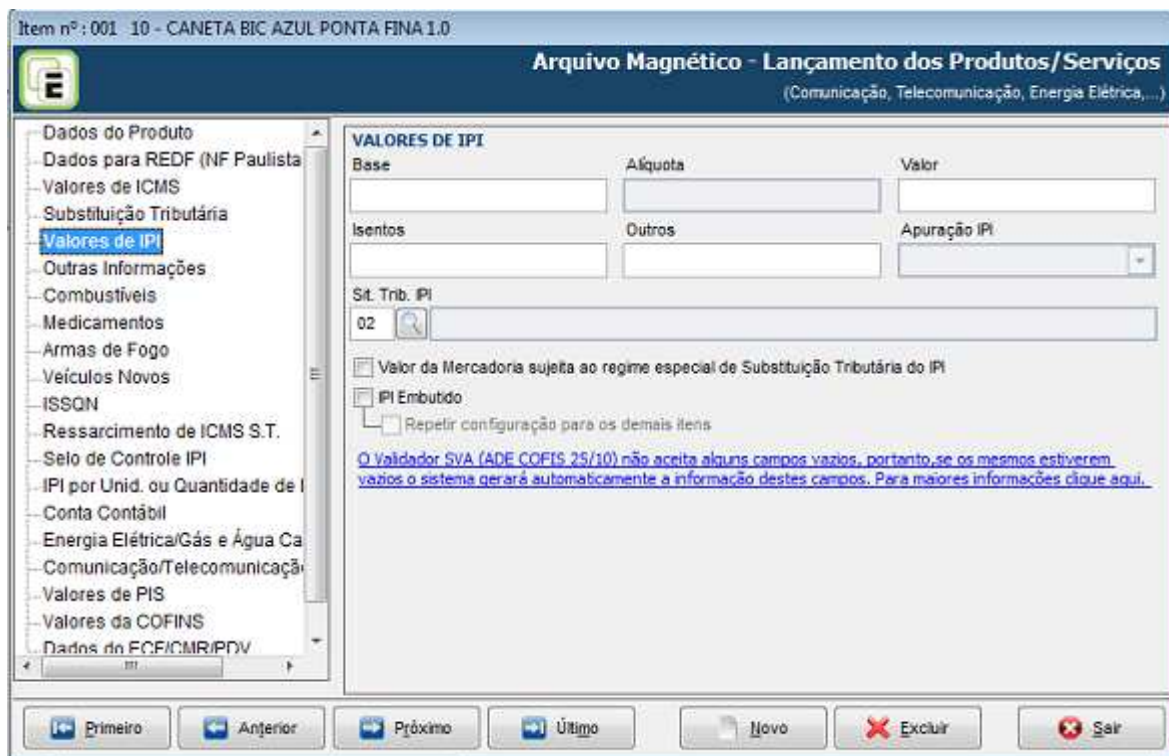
Item nº : 001 10 - CANETA BIC AZUL PONTA FINA 1.0

Arquivo Magnético - Lançamento dos Produtos/Serviços
(Comunicação, Telecomunicação, Energia Elétrica,...)

Dados do Produto
Dados para REDF (NF Paulista
Valores de ICMS
Substituição Tributária
Valores de IPI
Outras Informações
Combustíveis
Medicamentos
Armas de Fogo
Veículos Novos
ISSQN
Ressarcimento de ICMS S.T.
Selo de Controle IPI
IPI por Unid. ou Quantidade de I
Conta Contábil
Energia Elétrica/Gás e Água Ca
Comunicação/Telecomunicaçã
Valores de PIS
Valores da COFINS
Dados do ECF/CMR/PDV

VALORES DE IPI
Base
Alíquota
Valor
Isentos
Outros
Apuração IPI
Sit. Trib. IPI
02

Valor da Mercadoria sujeita ao regime especial de Substituição Tributária do IPI
IPI Embutido
Repetir configuração para os demais itens

O Validador SVA (ADE COFIS 25/10) não aceita alguns campos vazios, portanto,se os mesmos estiverem vazios o sistema gerará automaticamente a informação destes campos. Para maiores informações clique aqui.

Primeiro
Anterior
Próximo
Último
Novo
Excluir
Sair